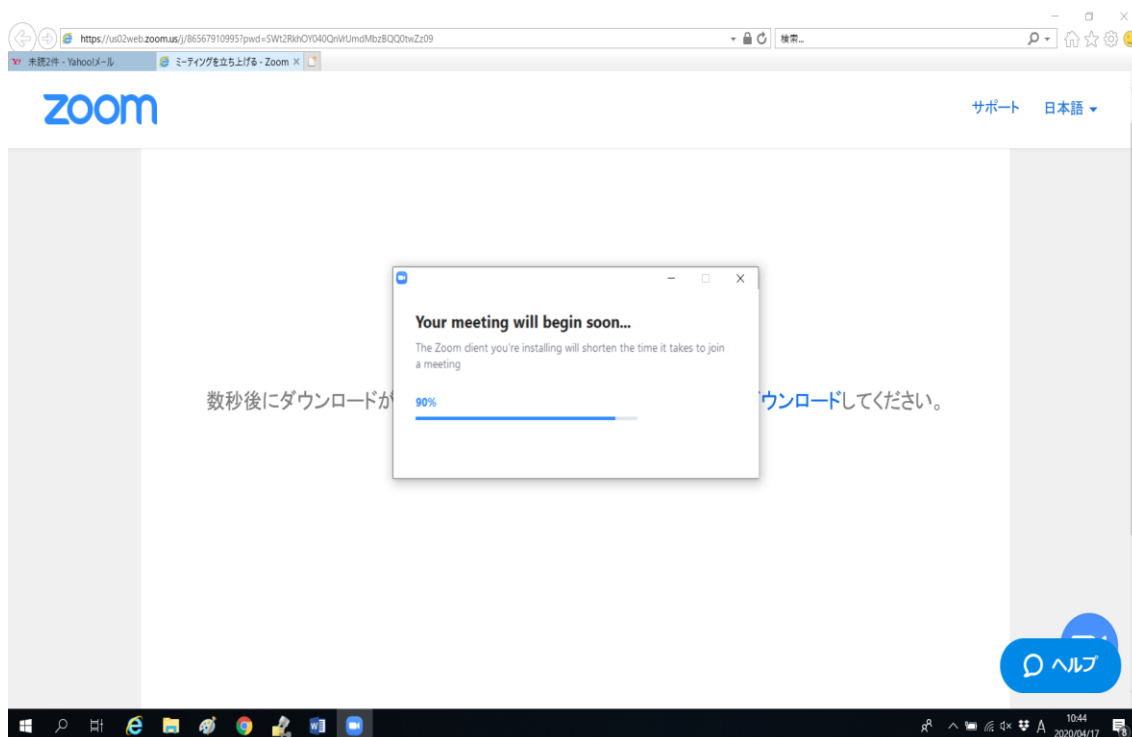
https://us02web.zoom.us/j/86567910995?pwd=SWt2RkhOY040QnVrUmdMbzBQQ0twZz09
検索...
未読2件 - Yahoo!メール
ミーティングを立ち上げる - Zoom

zoom

サポート 日本語

数秒後にダウンロードが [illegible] ダウンロードしてください。

Your meeting will begin soon...

The Zoom client you're installing will shorten the time it takes to join a meeting

90%

ヘルプ

10:44
2020/04/17